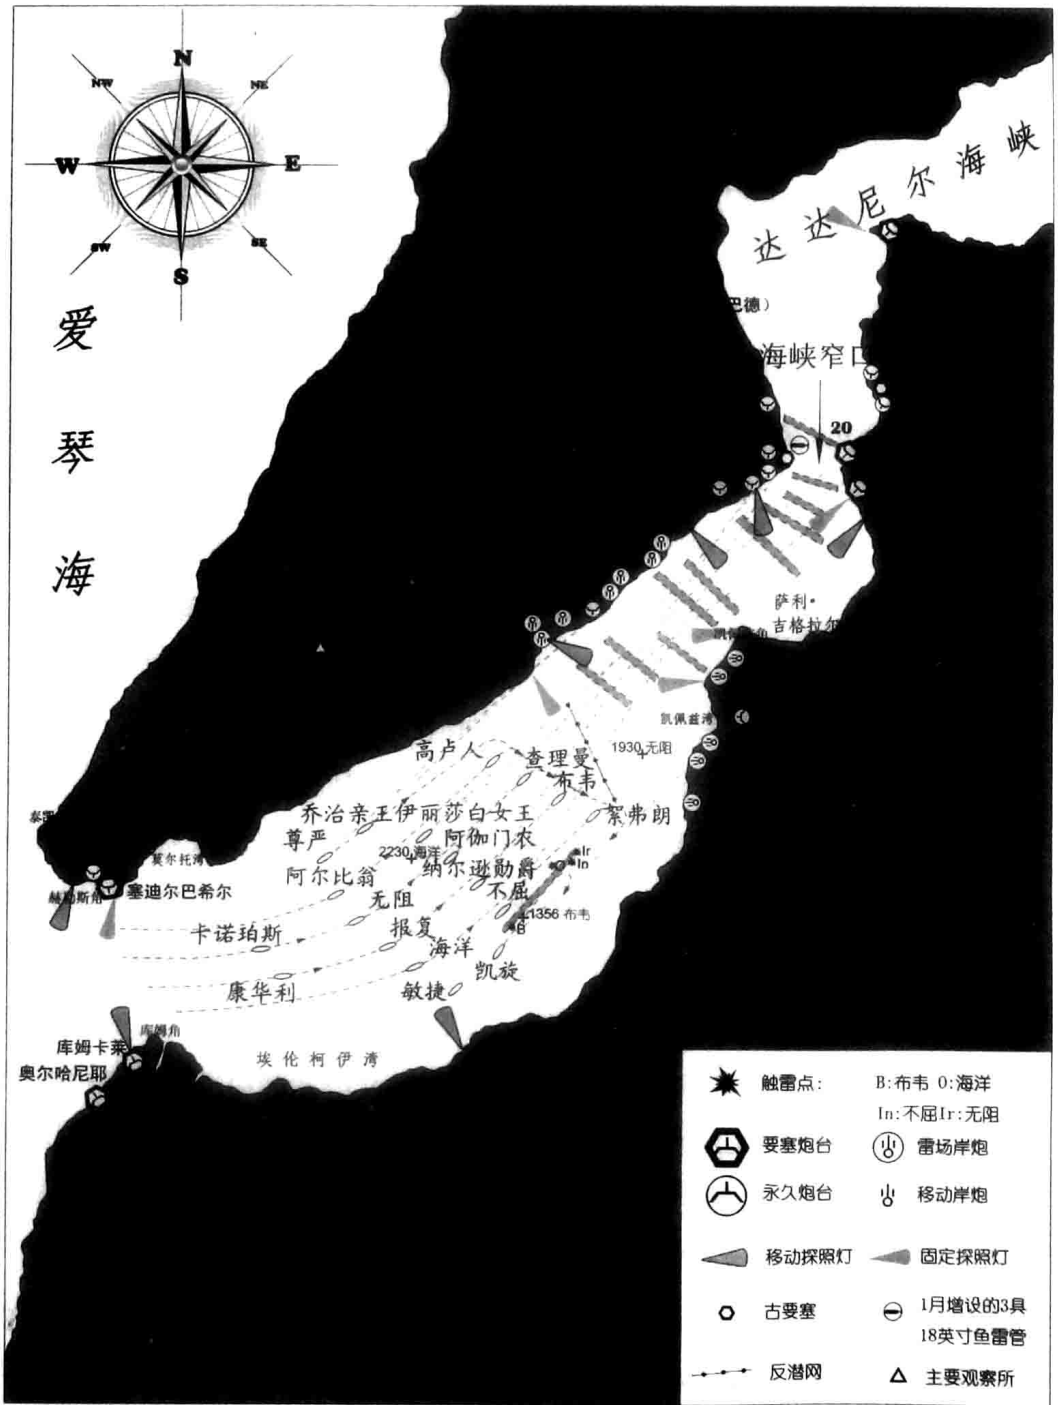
N
NW
NE
W
E
SW
SE
S

爱琴海

达达尼尔海峡

巴德）

海峡窄口

20

萨利•
吉格拉尔

凯佩兹湾

1930 无阻

高卢人
查理曼
布韦
絮弗朗
乔治亲王
伊丽莎白女王
尊严
阿伽门农
2230 海洋
阿尔比翁
纳尔逊勋爵
无阻
不屈
Ir
In
1356 布韦
B
卡诺珀斯
报复
海洋
凯旋
康华利
敏捷

莫尔托湾
塞迪尔巴希尔
赫勒斯角

库姆卡莱
库姆角
奥尔哈尼耶
埃伦柯伊湾

触雷点：
B:布韦 O:海洋
In:不屈 Ir:无阻
要塞炮台
雷场岸炮
永久炮台
移动岸炮
移动探照灯
固定探照灯
古要塞
1月增设的3具 18英寸鱼雷管
反潜网
主要观察所